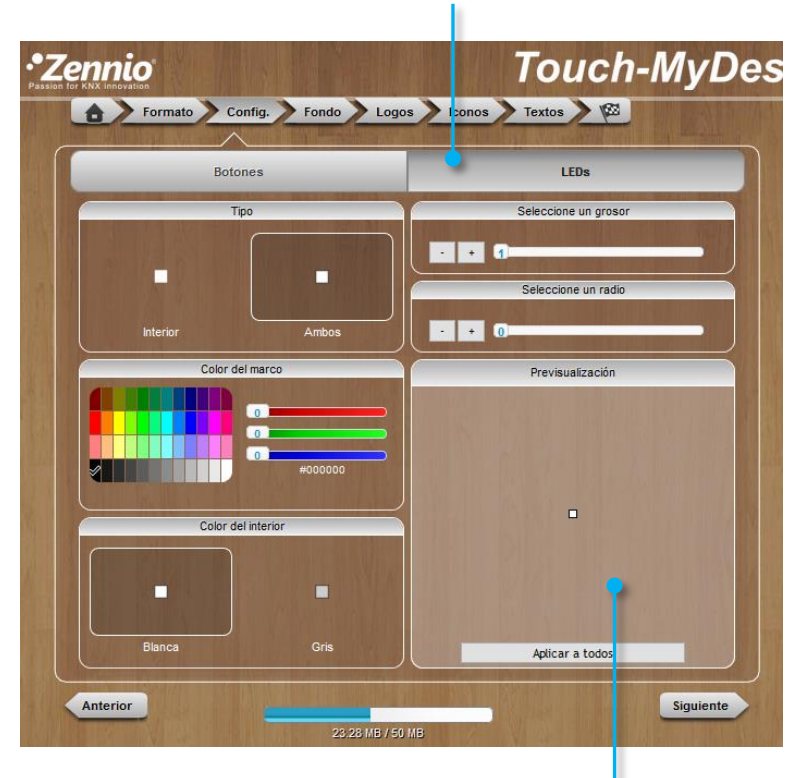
Zennio
Passion for KNX innovation
Touch-MyDes

Formato
Config.
Fondo
Logos
Iconos
Textos

Botones
LEDs

Tipo
Interior
Ambos

Seleccione un grosor
- + 1

Seleccione un radio
- + 0

Color del marco
0
0
0
#000000

Previsualización

Color del interior
Blanca
Gris

Aplicar a todos

Anterior
Siguiente
23.28 MB / 50 MB